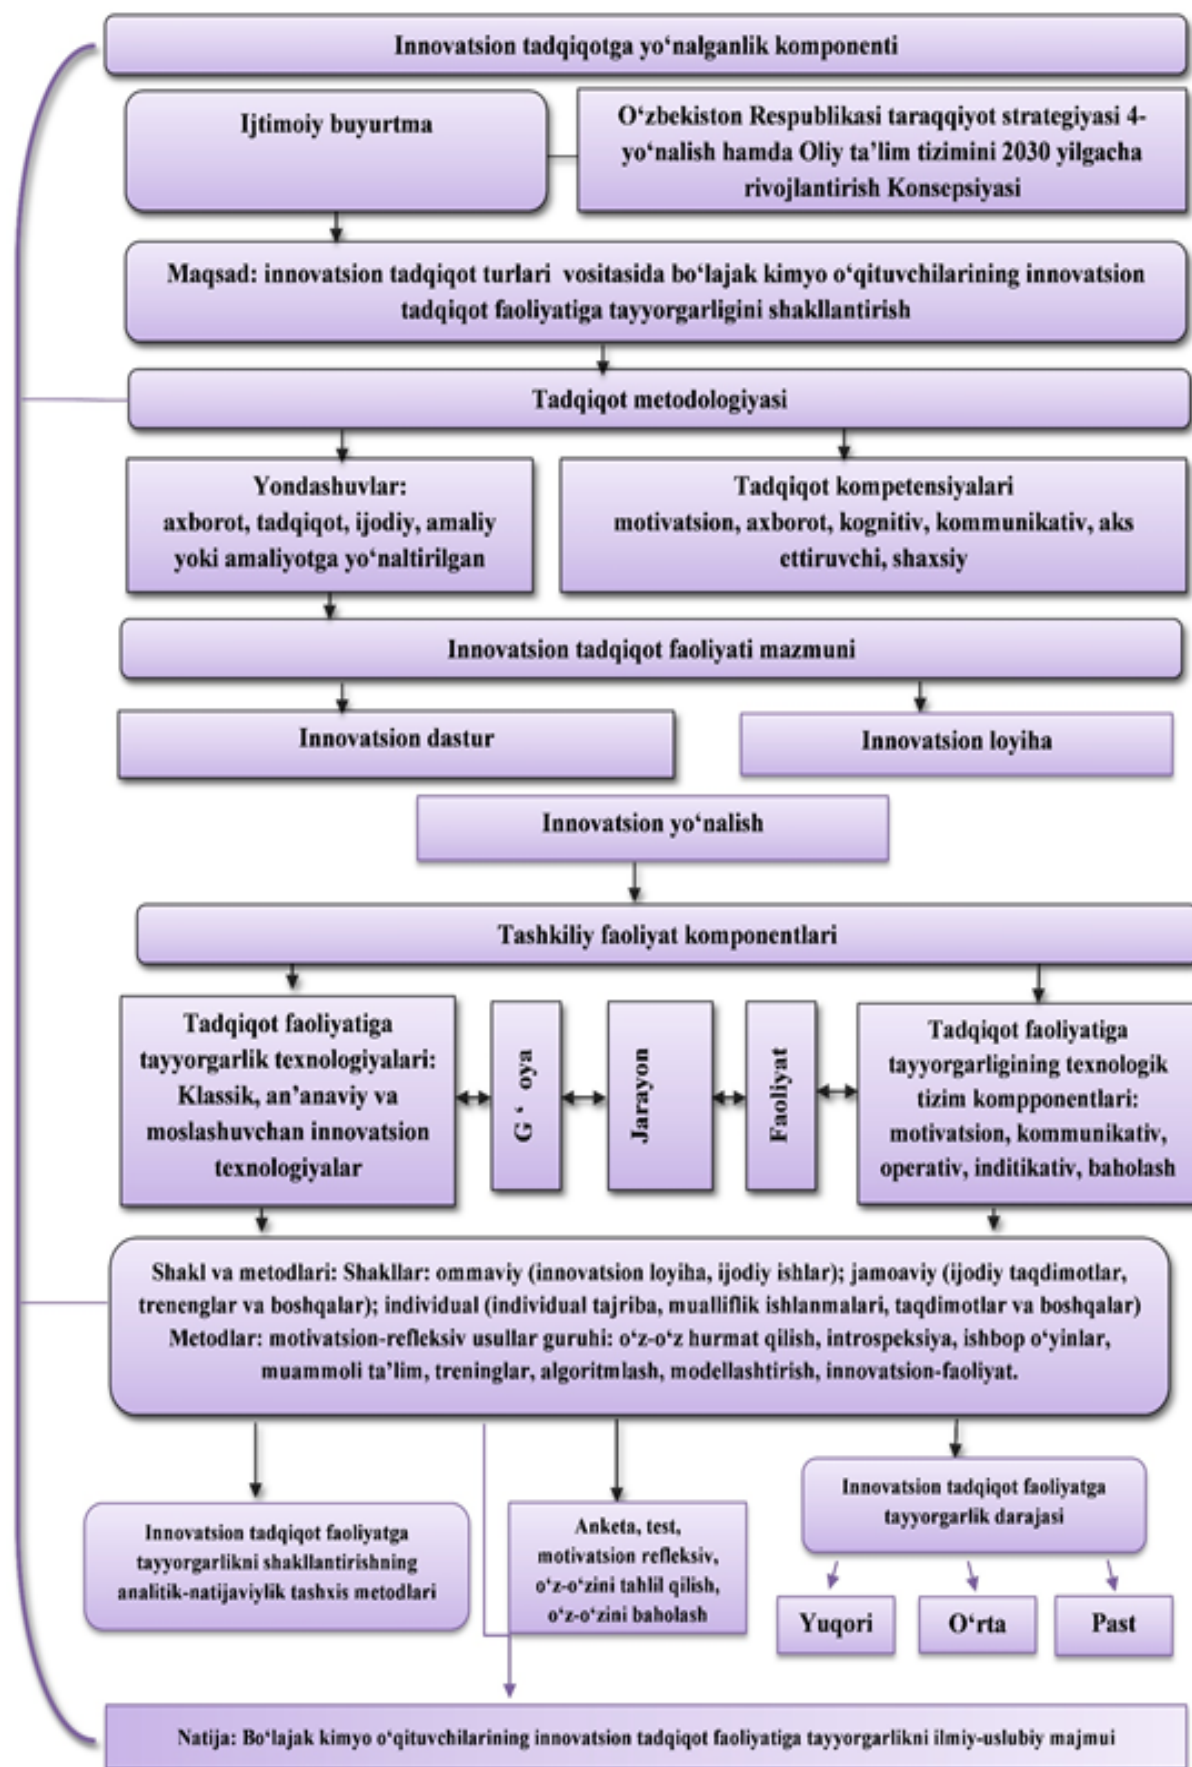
Innovatsion tadqiqotga yo‘nalganlik komponenti

Ijtimoiy buyurtma

O‘zbekiston Respublikasi taraqqiyot strategiyasi 4-yo‘nalish hamda Oliy ta’lim tizimini 2030 yilgacha rivojlantirish Konsepsiyasi

Maqsad: innovatsion tadqiqot turlari vositasida bo‘lajak kimyo o‘qituvchilarining innovatsion tadqiqot faoliyatiga tayyorgarligini shakllantirish

Tadqiqot metodologiyasi

Yondashuvlar: axborot, tadqiqot, ijodiy, amaliy yoki amaliyotga yo‘naltirilgan

Tadqiqot kompetensiyalari motivatsion, axborot, kognitiv, kommunikativ, aks ettiruvchi, shaxsiy

Innovatsion tadqiqot faoliyati mazmuni

Innovatsion dastur

Innovatsion loyiha

Innovatsion yo‘nalish

Tashkiliy faoliyat komponentlari

Tadqiqot faoliyatiga tayyorgarlik texnologiyalari: Klassik, an’anaviy va moslashuvchan innovatsion texnologiyalar

G ‘ oya

Jarayon

Faoliyat

Tadqiqot faoliyatiga tayyorgarligining texnologik tizim kompponentlari: motivatsion, kommunikativ, operativ, inditikativ, baholash

Shakl va metodlari: Shakllar: ommaviy (innovatsion loyiha, ijodiy ishlar); jamoaviy (ijodiy taqdimotlar, trenenglar va boshqalar); individual (individual tajriba, mualliflik ishlanmalari, taqdimotlar va boshqalar) Metodlar: motivatsion-refleksiv usullar guruhi: o‘z-o‘z hurmat qilish, introspeksiya, ishbop o‘yinlar, muammoli ta’lim, treninglar, algoritmlash, modellashtirish, innovatsion-faoliyat.

Innovatsion tadqiqot faoliyatga tayyorgarlikni shakllantirishning analitik-natijaviylik tashxis metodlari

Anketa, test, motivatsion refleksiv, o‘z-o‘zini tahlil qilish, o‘z-o‘zini baholash

Innovatsion tadqiqot faoliyatga tayyorgarlik darajasi

Yuqori

O‘rta

Past

Natija: Bo‘lajak kimyo o‘qituvchilarining innovatsion tadqiqot faoliyatiga tayyorgarlikni ilmiy-uslubiy majmui